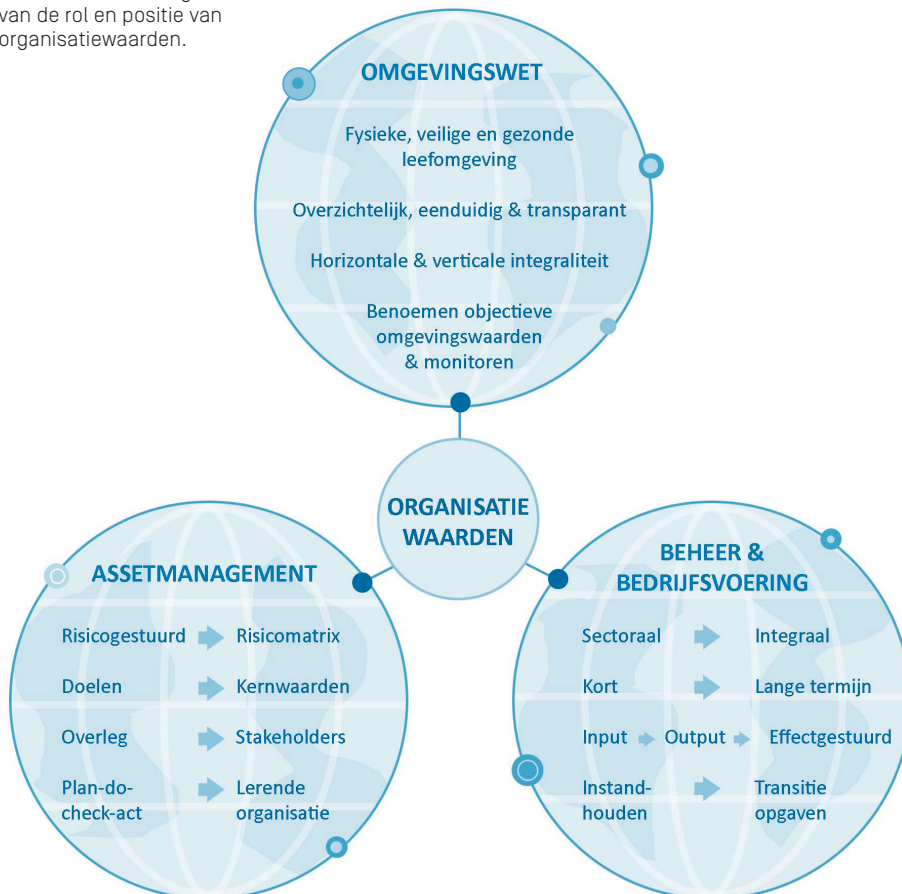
van de rol en positie van organisatiewaarden.

OMGEVINGSWET

Fysieke, veilige en gezonde leefomgeving

Overzichtelijk, eenduidig & transparant

Horizontale & verticale integraliteit

Benoemen objectieve omgevingswaarden & monitoren

ORGANISATIE WAARDEN

ASSETMANAGEMENT

Risicogestuurd Risicomatrix

Doelen Kernwaarden

Overleg Stakeholders

Plan-do-check-act Lerende organisatie

BEHEER & BEDRIJFSVOERING

Sectoraal Integraal

Kort Lange termijn

Input Output Effectgestuurd

Instand-houden Transitie opgaven